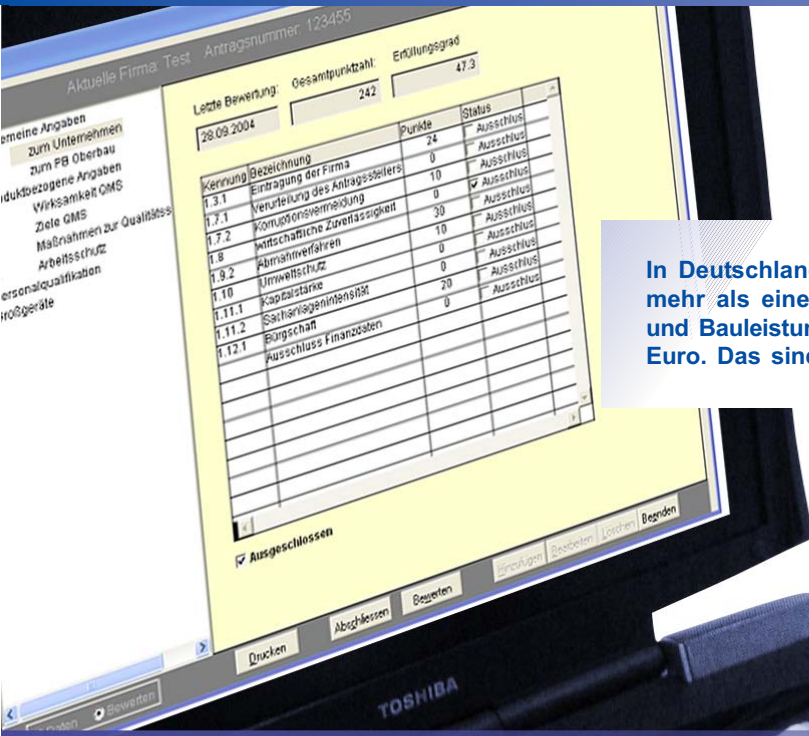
Aktuelle Firma: Test Antragsnummer: 123455

emeine Angaben
zum Unternehmen
zum PB Oberbau
duktbezogene Angaben
Wirksamkeit QMS
Ziele QMS
Maßnahmen zur Qualitäts
Arbeitsschutz
ersonalqualifikation
Großgeräte

Letzte Bewertung: 28.09.2004
Gesamtpunktzahl: 242
Erfüllungsgrad 47.3

| Kennung | Bezeichnung | Punkte | Status |
|---|---|---|---|
| 1.3.1 | Eintragung der Firma | 24 | Ausschlus |
| 1.7.1 | Verurteilung des Antragsstellers | 0 | Ausschlus |
| 1.7.2 | Korruptionsvermeidung | 10 | Ausschlus |
| 1.8 | Wirtschaftliche Zuverlässigkeit | 0 | ☑ Ausschlus |
| 1.9.2 | Abmahnverfahren | 30 | Ausschlus |
| 1.10 | Umweltschutz | 10 | Ausschlus |
| 1.11.1 | Kapitalstärke | 0 | Ausschlus |
| 1.11.2 | Sachanlagenintensität | 0 | Ausschlus |
| 1.12.1 | Bürgschaft | 20 | Ausschlus |
| | Ausschluss Finanzdaten | 0 | |

☑ Ausgeschlossen

Hinzufügen Bearbeiten Löschen Beenden

Drucken Abschliessen Bewerten

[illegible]aten Bewerten

TOSHIBA

In Deutschlan
mehr als eine
und Bauleistu
Euro. Das sin